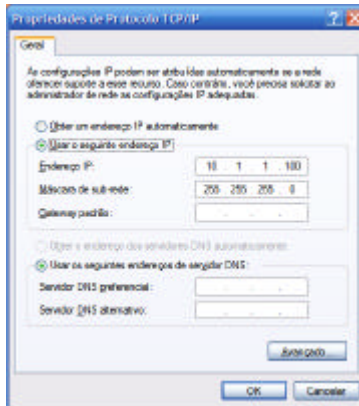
Propriedades de Protocolo TCP/IP

Geral

As configurações IP podem ser atribuídas automaticamente se a rede oferecer suporte a esse recurso. Caso contrário, você precisa solicitar ao administrador de rede as configurações IP adequadas.

Obter um endereço IP automaticamente

Usar o seguinte endereço IP:

Endereço IP: 10 . 1 . 1 . 100

Máscara de sub-rede: 255 . 255 . 255 . 0

Gateway padrão: . . .

Obter o endereço dos servidores DNS automaticamente

Usar os seguintes endereços de servidor DNS:

Servidor DNS preferencial: . . .

Servidor DNS alternativo: . . .

Avançado

OK Cancelar